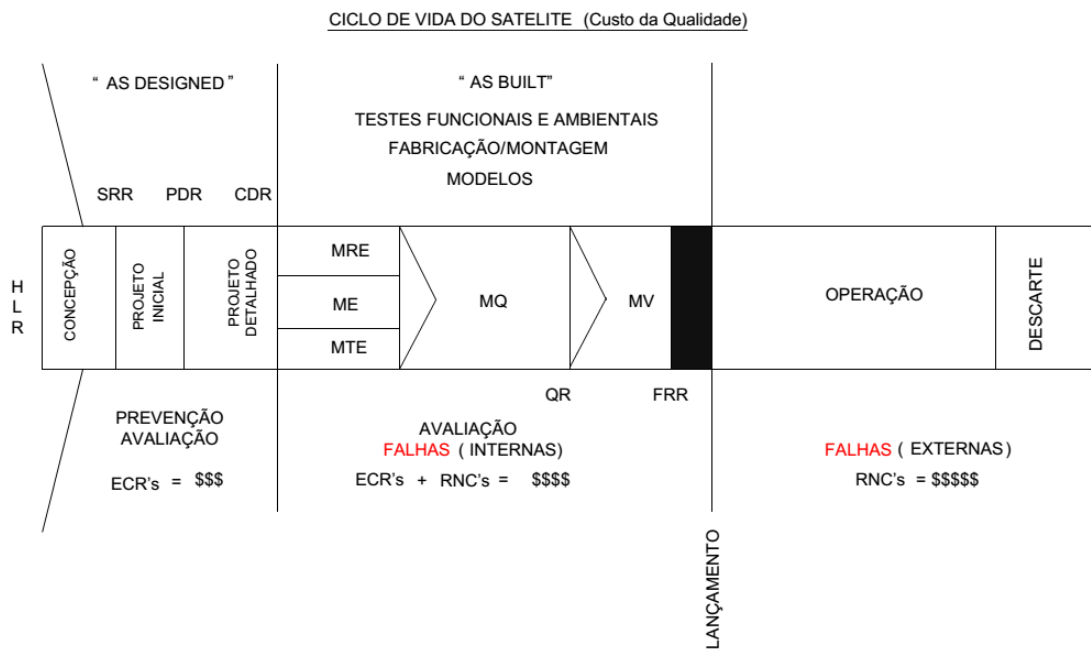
CICLO DE VIDA DO SATELITE (Custo da Qualidade)

" AS DESIGNED"

" AS BUILT"

TESTES FUNCIONAIS E AMBIENTAIS

FABRICAÇÃO/MONTAGEM

MODELOS

SRR PDR CDR

HLR

CONCEPÇÃO

PROJETO INICIAL

PROJETO DETALHADO

MRE

ME

MTE

MQ

MV

OPERAÇÃO

DESCARTE

QR

FRR

PREVENÇÃO
AVALIAÇÃO

ECR's = $$$

AVALIAÇÃO
FALHAS ( INTERNAS)

ECR's + RNC's = $$$$

FALHAS ( EXTERNAS)

RNC's = $$$$$

LANÇAMENTO